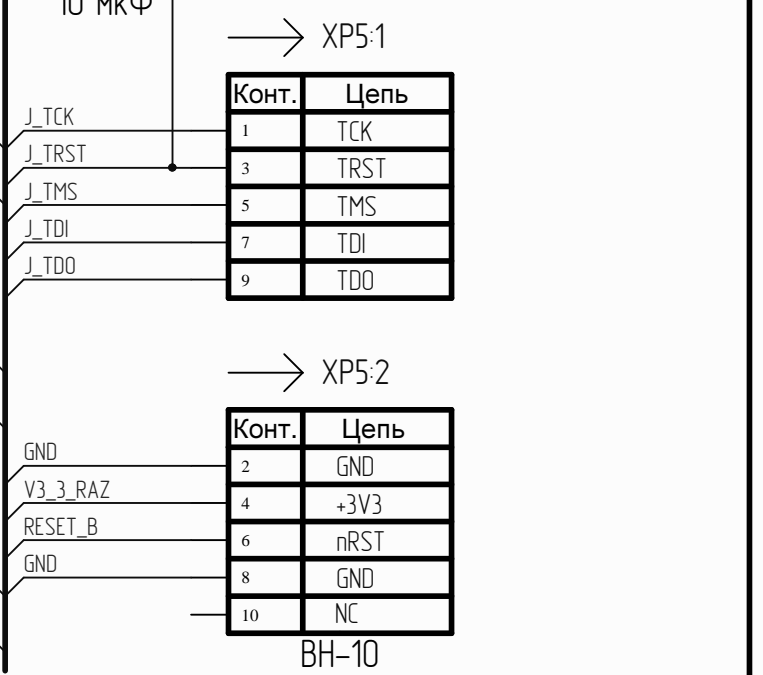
10 мкФ

XP5:1

| Конт. | Цепь |
|---|---|
| 1 | TCK |
| 3 | TRST |
| 5 | TMS |
| 7 | TDI |
| 9 | TDO |

J_TCK
J_TRST
J_TMS
J_TDI
J_TDO

XP5:2

| Конт. | Цепь |
|---|---|
| 2 | GND |
| 4 | +3V3 |
| 6 | nRST |
| 8 | GND |
| 10 | NC |

GND
V3_3_RAZ
RESET_B
GND

BH-10